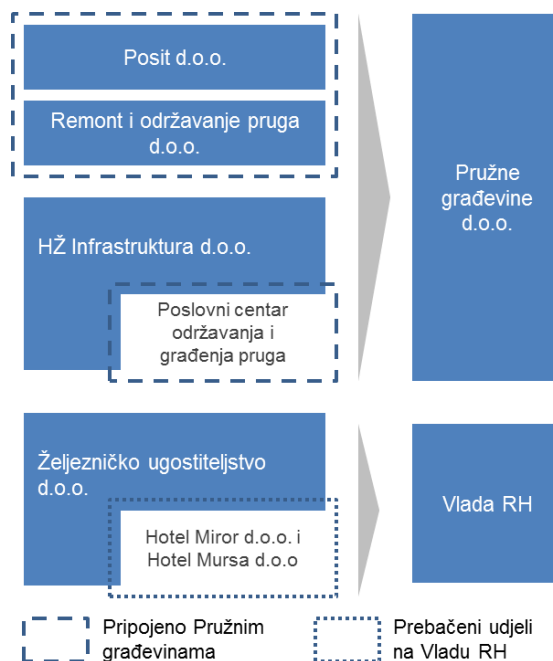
Posit d.o.o.

Remont i održavanje pruga d.o.o.

HŽ Infrastruktura d.o.o.

Poslovni centar održavanja i građenja pruga

Pružne građevine d.o.o.

Željezničko ugostiteljstvo d.o.o.

Hotel Miror d.o.o. i Hotel Mursa d.o.o

Vlada RH

Pripojeno Pružnim građevinama

Prebačeni udjeli na Vladu RH